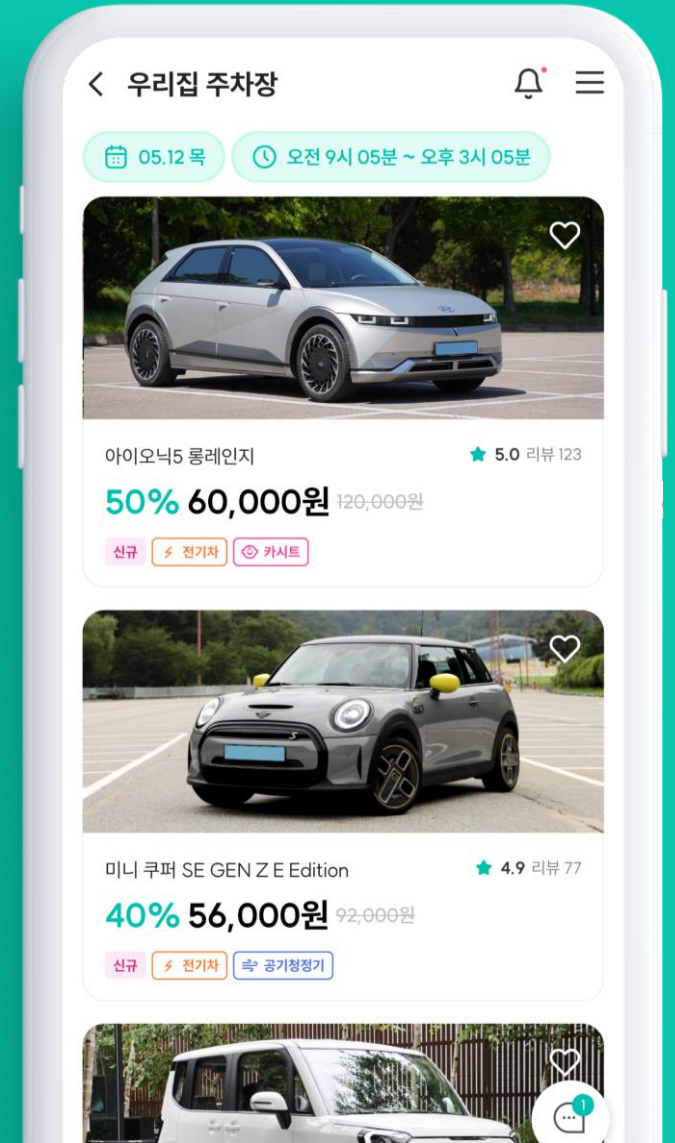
우리집 주차장

05.12 목

오전 9시 05분 ~ 오후 3시 05분

아이오닉5 롱레인지

5.0 리뷰 123

50% 60,000원 120,000원

신규 전기차 카시트

미니 쿠퍼 SE GEN Z E Edition

4.9 리뷰 77

40% 56,000원 92,000원

신규 전기차 공기청정기

1